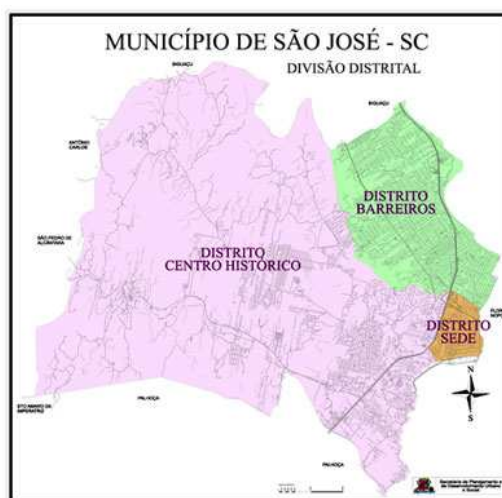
MUNICÍPIO DE SÃO JOSÉ - SC

DIVISÃO DISTRITAL

BIGUAÇU

ANTÔNIO CARLOS

BIGUAÇU

SÃO PEDRO DE ALCÂNTARA

DISTRITO BARREIROS

DISTRITO CENTRO HISTÓRICO

DISTRITO SEDE

STO AMARO DE IMPERATRIZ

PALHOÇA

PALHOÇA

N

S

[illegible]